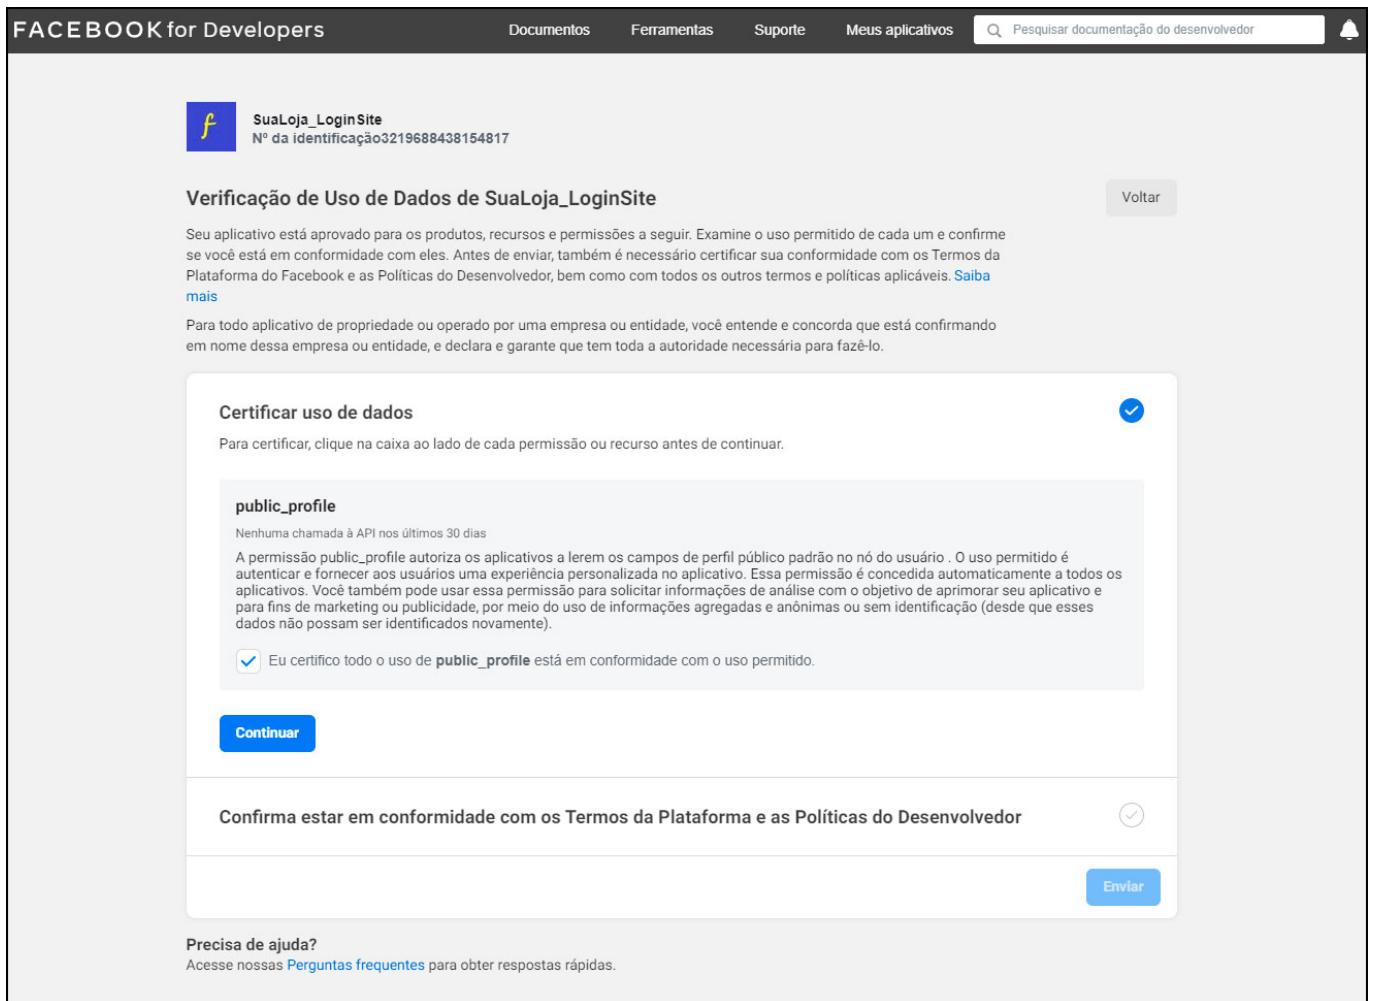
FACEBOOK for Developers Documentos Ferramentas Suporte Meus aplicativos Pesquisar documentação do desenvolvedor

SuaLoja_LoginSite
Nº da identificação3219688438154817

Verificação de Uso de Dados de SuaLoja_LoginSite

Voltar

Seu aplicativo está aprovado para os produtos, recursos e permissões a seguir. Examine o uso permitido de cada um e confirme se você está em conformidade com eles. Antes de enviar, também é necessário certificar sua conformidade com os Termos da Plataforma do Facebook e as Políticas do Desenvolvedor, bem como com todos os outros termos e políticas aplicáveis. Saiba mais

Para todo aplicativo de propriedade ou operado por uma empresa ou entidade, você entende e concorda que está confirmando em nome dessa empresa ou entidade, e declara e garante que tem toda a autoridade necessária para fazê-lo.

Certificar uso de dados

Para certificar, clique na caixa ao lado de cada permissão ou recurso antes de continuar.

public_profile

Nenhuma chamada à API nos últimos 30 dias

A permissão public_profile autoriza os aplicativos a lerem os campos de perfil público padrão no nó do usuário . O uso permitido é autenticar e fornecer aos usuários uma experiência personalizada no aplicativo. Essa permissão é concedida automaticamente a todos os aplicativos. Você também pode usar essa permissão para solicitar informações de análise com o objetivo de aprimorar seu aplicativo e para fins de marketing ou publicidade, por meio do uso de informações agregadas e anônimas ou sem identificação (desde que esses dados não possam ser identificados novamente).

Eu certifico todo o uso de public_profile está em conformidade com o uso permitido.

Continuar

Confirma estar em conformidade com os Termos da Plataforma e as Políticas do Desenvolvedor

Enviar

Precisa de ajuda?
Acesse nossas Perguntas frequentes para obter respostas rápidas.